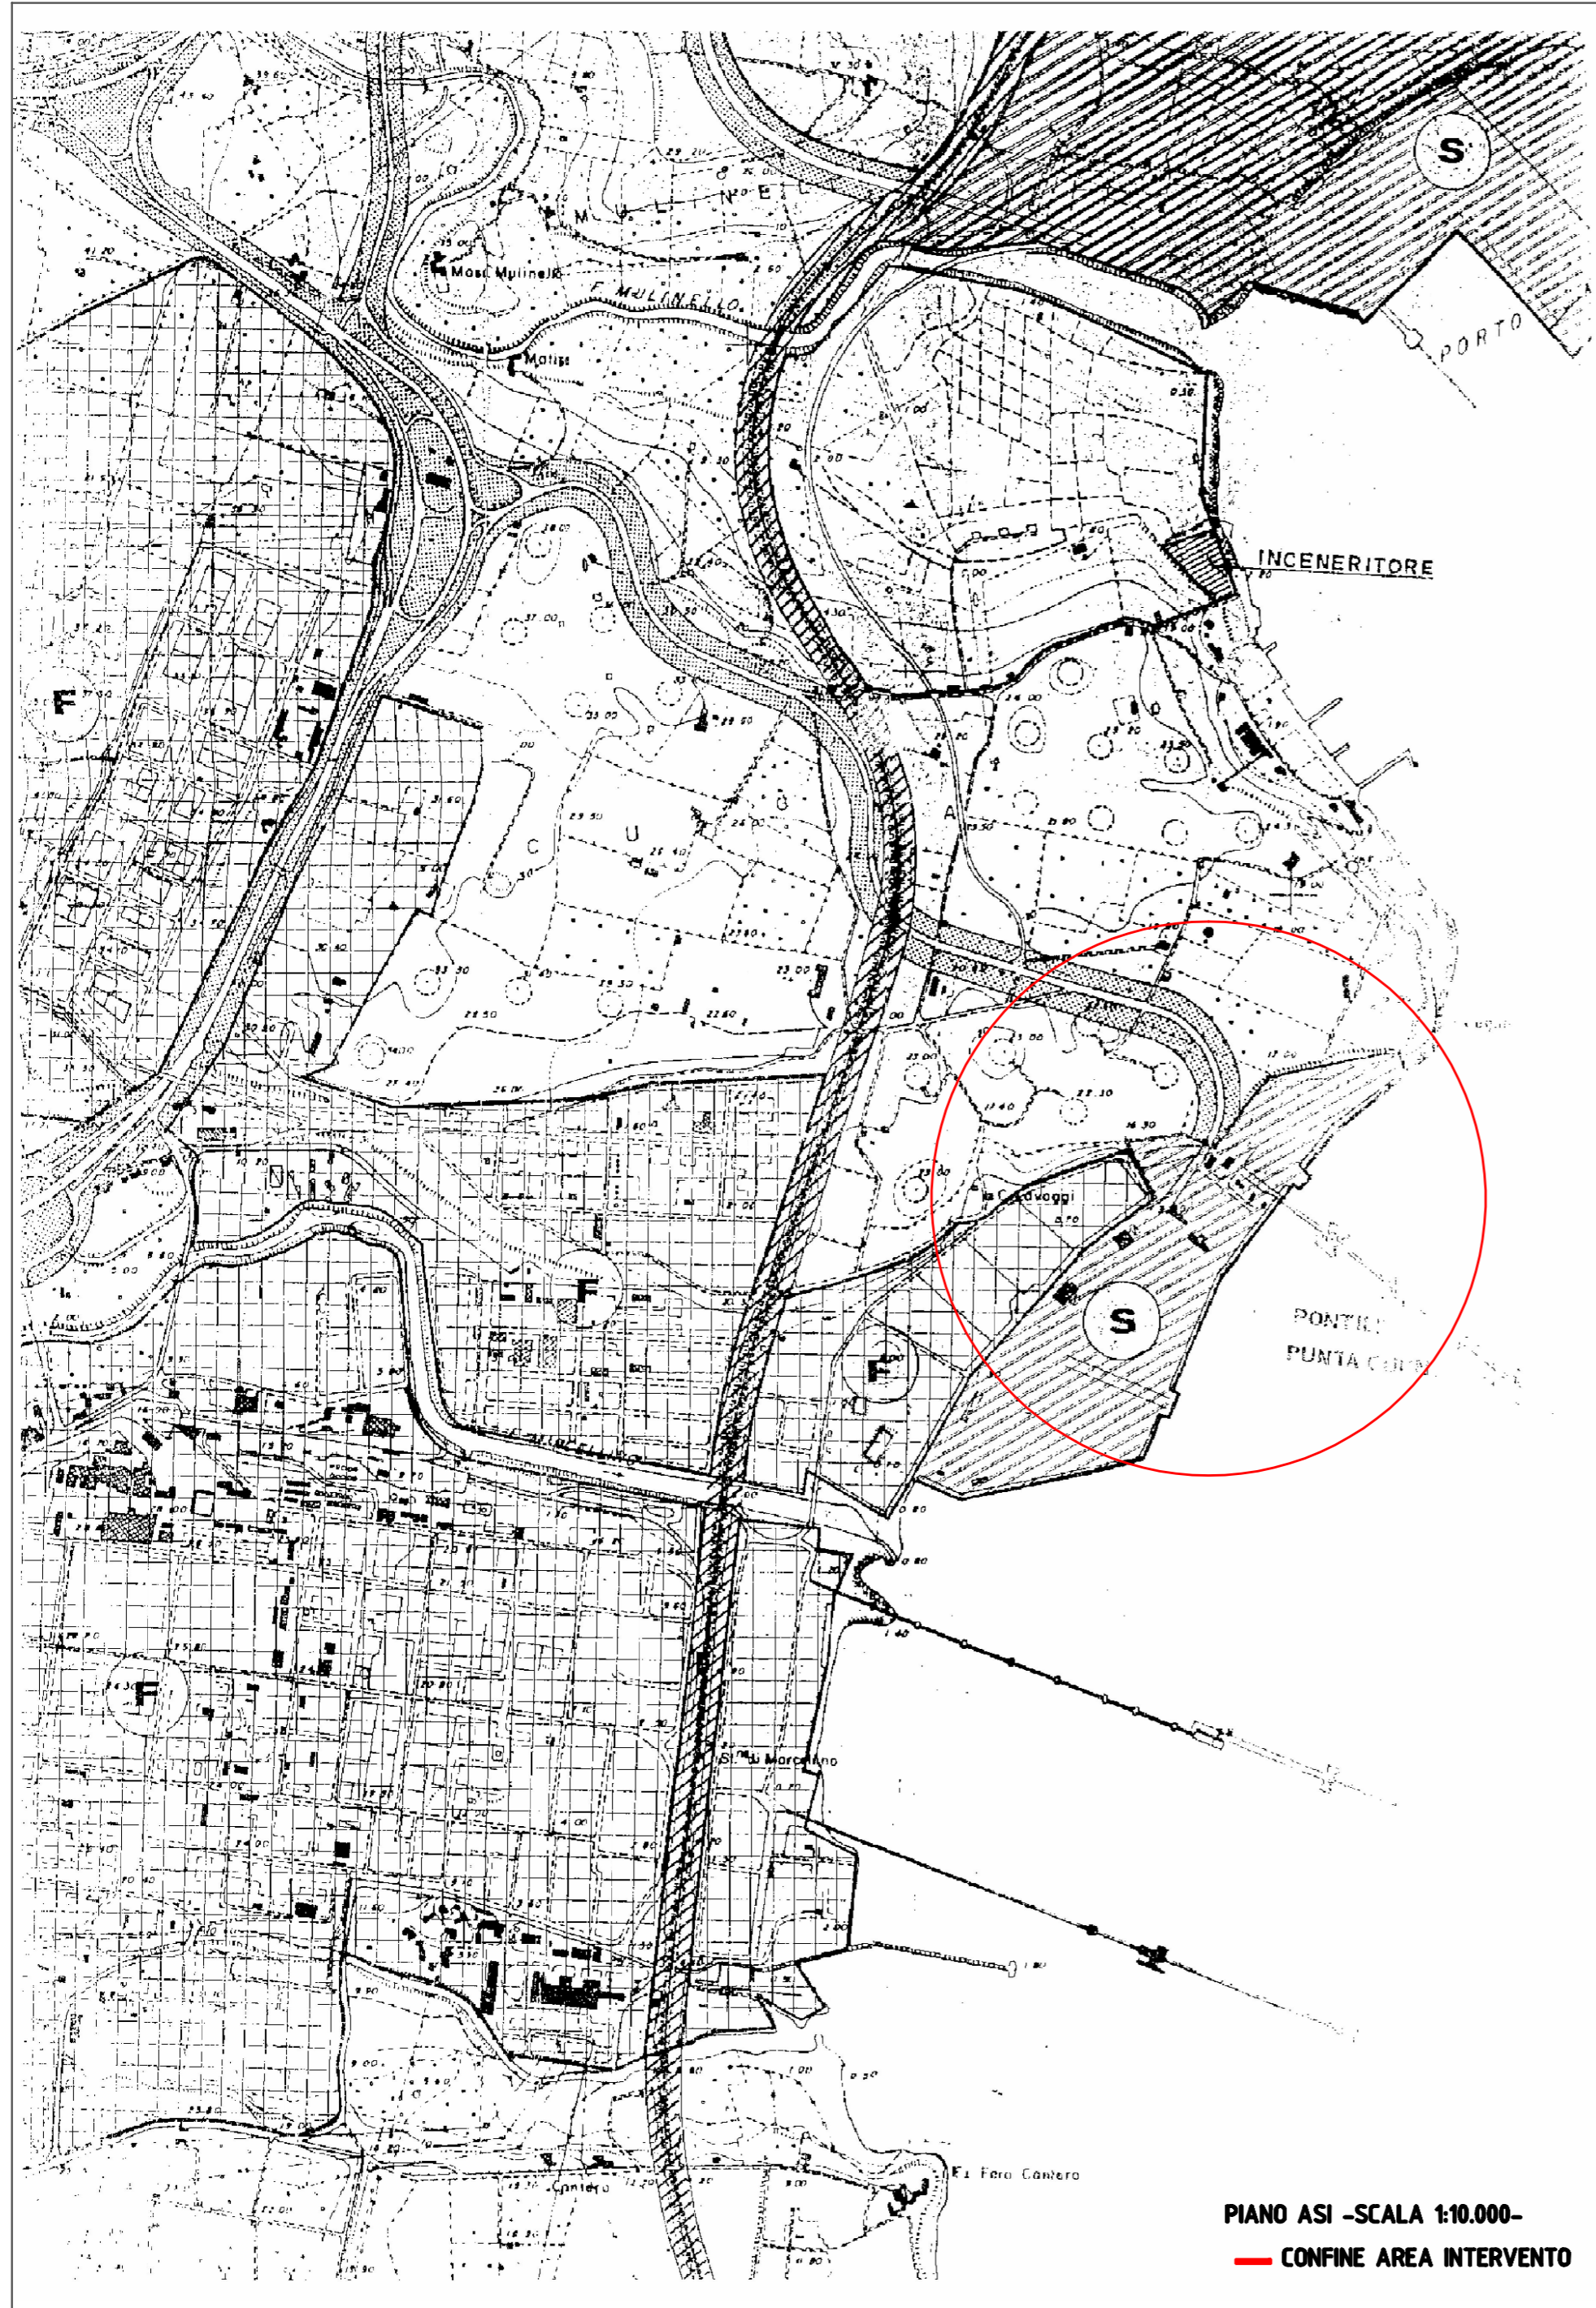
S
PORTO
M U L I N E L
Mass Mulinello
F. MULINELLO
Molisi
INCENERITORE
F
C
U
A
S
PONTILE
PUNTA C
F
F
F
F. MULINELLO
St. di Marcellino
Canlero
Faro Cantero
PIANO ASI -SCALA 1:10.000-
CONFINE AREA INTERVENTO